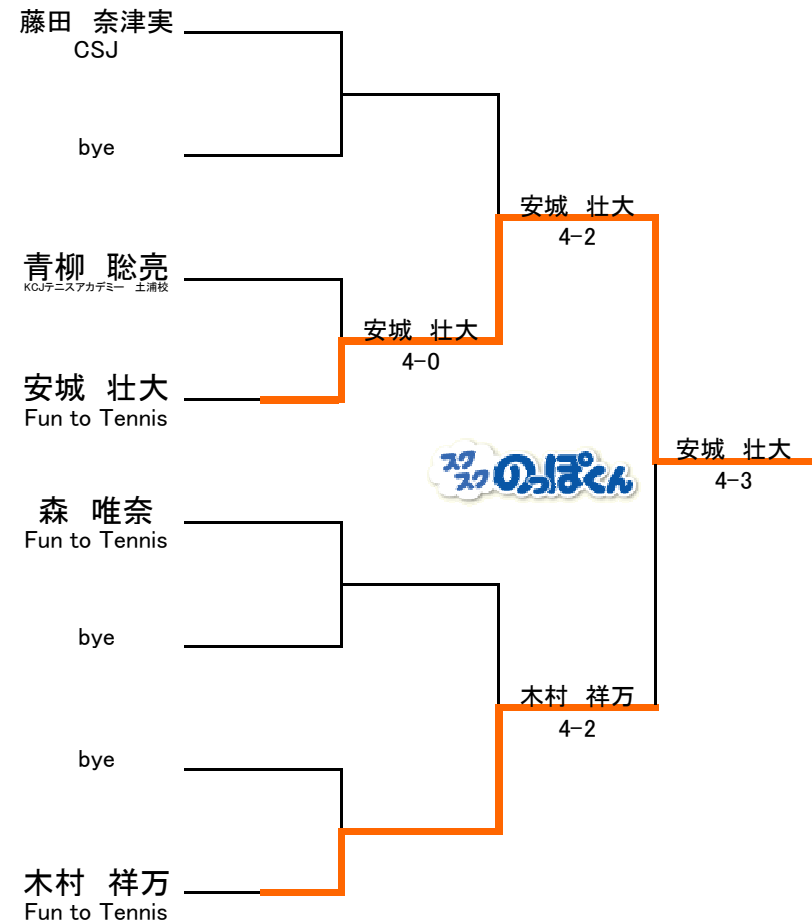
藤田　奈津実
CSJ

bye

青柳　聡亮
KCJテニスアカデミー　土浦校

安城　壮大
Fun to Tennis

森　唯奈
Fun to Tennis

bye

bye

木村　祥万
Fun to Tennis

安城　壮大
4-0

安城　壮大
4-2

木村　祥万
4-2

安城　壮大
4-3

スクスクのっぽくん